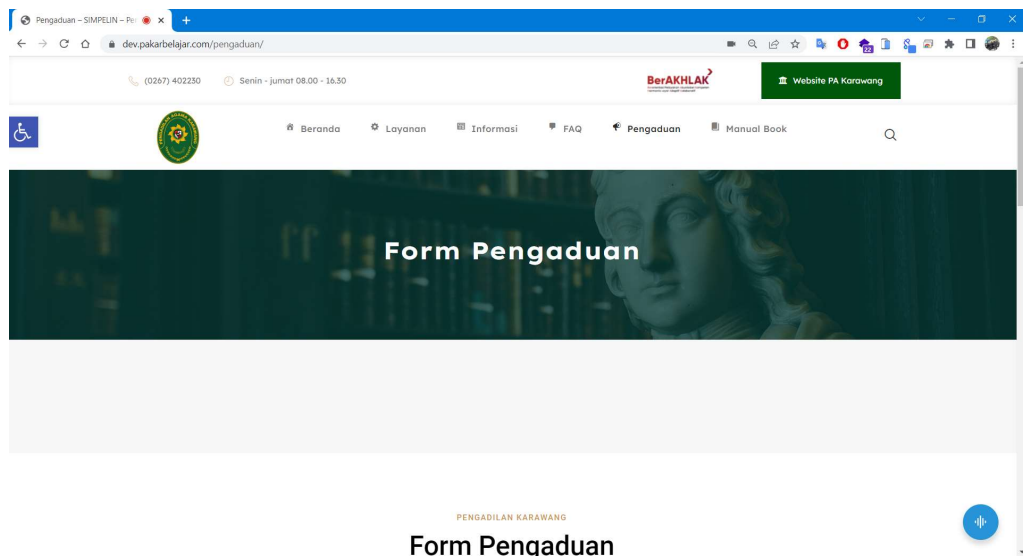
Pengaduan – SIMPELIN – Pe

dev.pakarbelajar.com/pengaduan/

(0267) 402230

Senin - jumat 08.00 - 16.30

BerAKHLAK

Website PA Karawang

Beranda

Layanan

Informasi

FAQ

Pengaduan

Manual Book

Form Pengaduan

PENGADILAN KARAWANG

Form Pengaduan